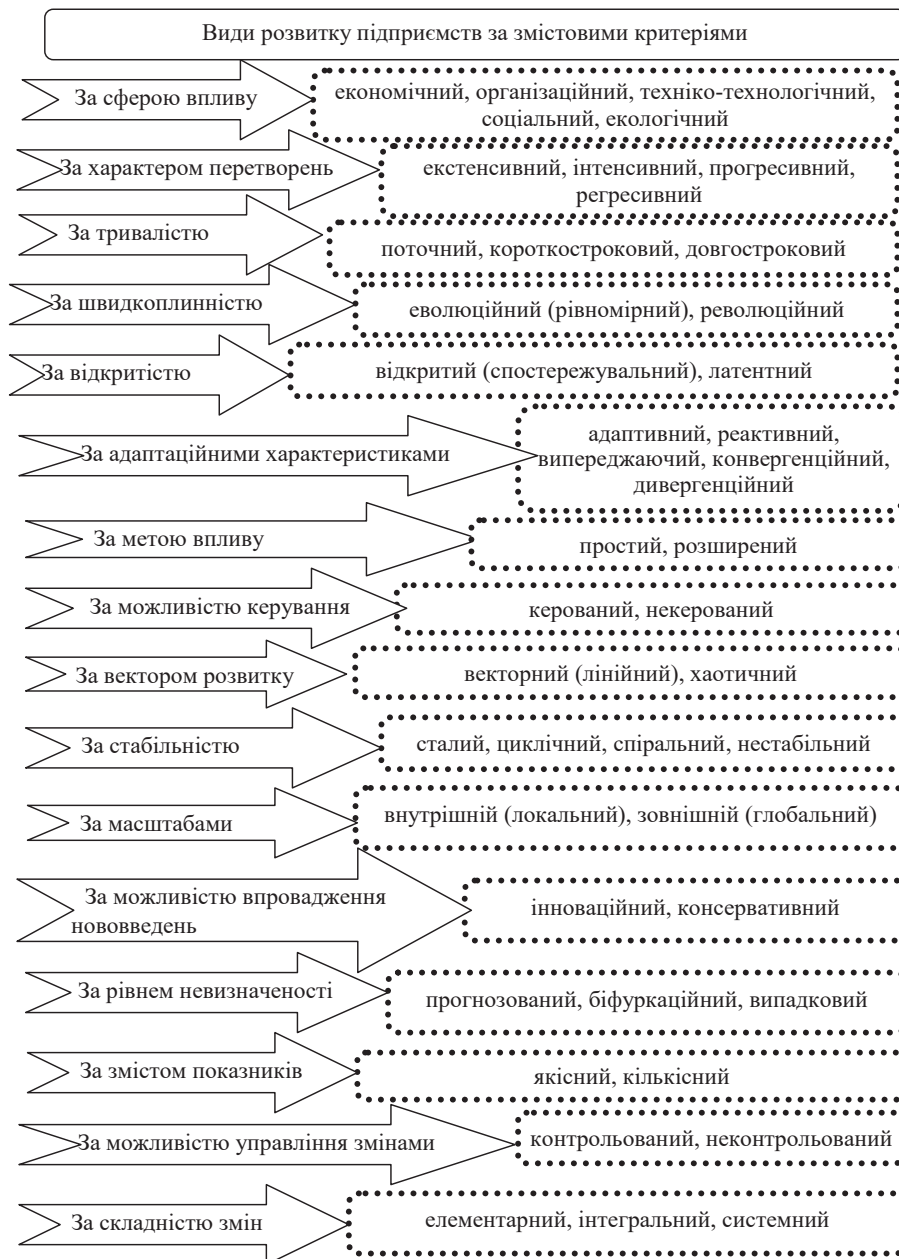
Види розвитку підприємств за змістовими критеріями

За сферою впливу

економічний, організаційний, техніко-технологічний, соціальний, екологічний

За характером перетворень

екстенсивний, інтенсивний, прогресивний, регресивний

За тривалістю

поточний, короткостроковий, довгостроковий

За швидкоплинністю

еволюційний (рівномірний), революційний

За відкритістю

відкритий (спостережувальний), латентний

За адаптаційними характеристиками

адаптивний, реактивний, випереджаючий, конвергенційний, дивергенційний

За метою впливу

простий, розширений

За можливістю керування

керований, некерований

За вектором розвитку

векторний (лінійний), хаотичний

За стабільністю

сталий, циклічний, спіральний, нестабільний

За масштабами

внутрішній (локальний), зовнішній (глобальний)

За можливістю впровадження нововведень

інноваційний, консервативний

За рівнем невизначеності

прогнозований, біфуркаційний, випадковий

За змістом показників

якісний, кількісний

За можливістю управління змінами

контрольований, неконтрольований

За складністю змін

елементарний, інтегральний, системний